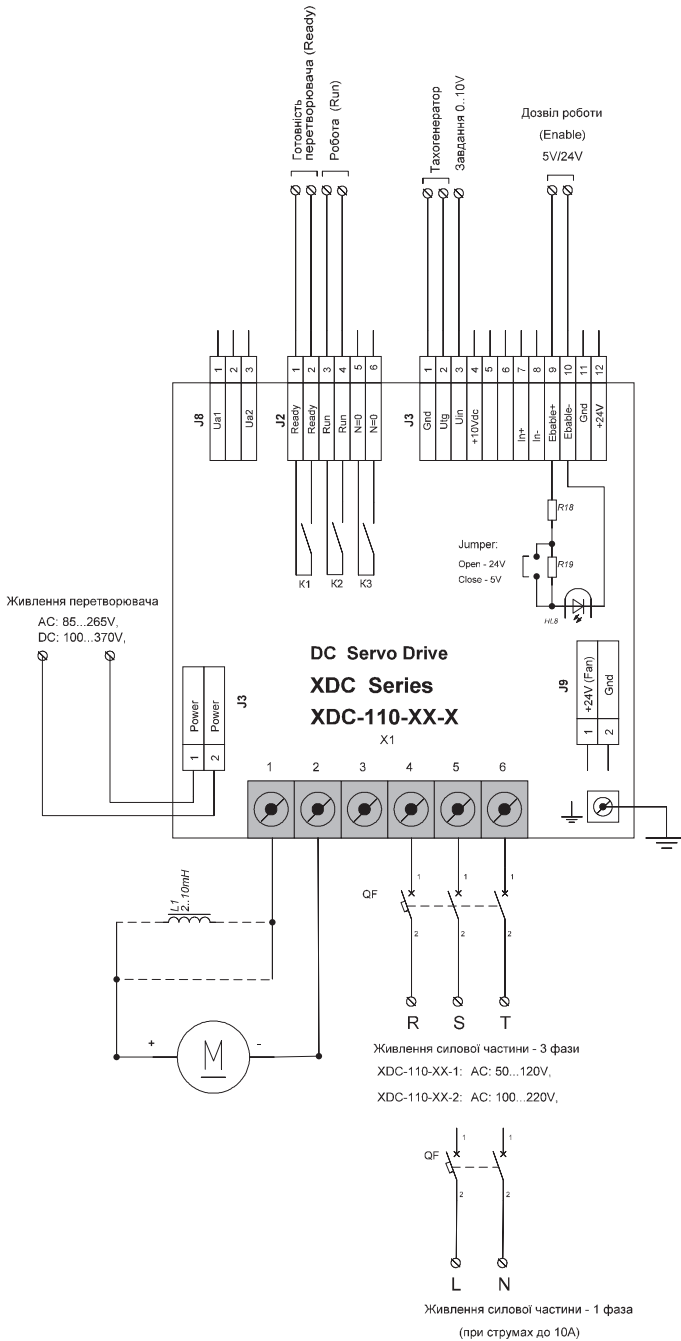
Готовність перетворювача (Ready)
Робота (Run)

Тахогенератор
Завдання 0..10V

Дозвіл роботи
(Enable)
5V/24V

J8
| 1 | 2 | 3 |
|---|---|---|
| Ua1 | | Ua2 |

J2
| 1 | 2 | 3 | 4 | 5 | 6 |
|---|---|---|---|---|---|
| Ready | Ready | Run | Run | N=0 | N=0 |

J3
| 1 | 2 | 3 | 4 | 5 | 6 | 7 | 8 | 9 | 10 | 11 | 12 |
|---|---|---|---|---|---|---|---|---|---|---|---|
| Gnd | Utg | Uin | +10Vdc | | | In+ | In- | Ebable+ | Ebable- | Gnd | +24V |

R18
Jumper:
Open - 24V
Close - 5V
R19
HL8

K1
K2
K3

Живлення перетворювача
AC: 85...265V,
DC: 100...370V,

DC Servo Drive
XDC Series
XDC-110-XX-X
X1

J3
| 1 | 2 |
|---|---|
| Power | Power |

J9
| 1 | 2 |
|---|---|
| +24V (Fan) | Gnd |

1 2 3 4 5 6

L1
2..10mH

QF
1 1 1
2 2 2

+
M
-

R S T

Живлення силової частини - 3 фази
XDC-110-XX-1: AC: 50...120V,
XDC-110-XX-2: AC: 100...220V,

QF
1 1
2 2

L N

Живлення силової частини - 1 фаза
(при струмах до 10А)